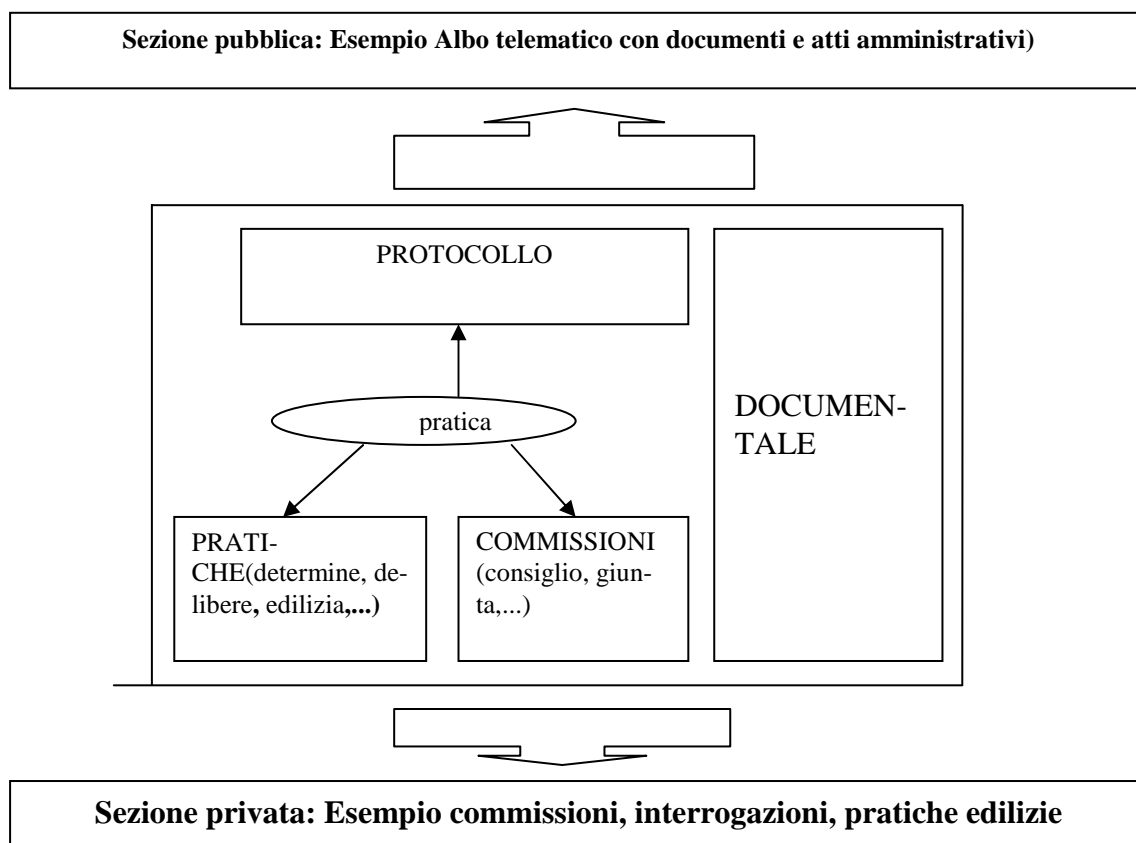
Sezione pubblica: Esempio Albo telematico con documenti e atti amministrativi)

PROTOCOLLO

pratica

DOCUMENTALE

PRATICHE(determine, delibere, edilizia,...)

COMMISSIONI (consiglio, giunta,...)

Sezione privata: Esempio commissioni, interrogazioni, pratiche edilizie